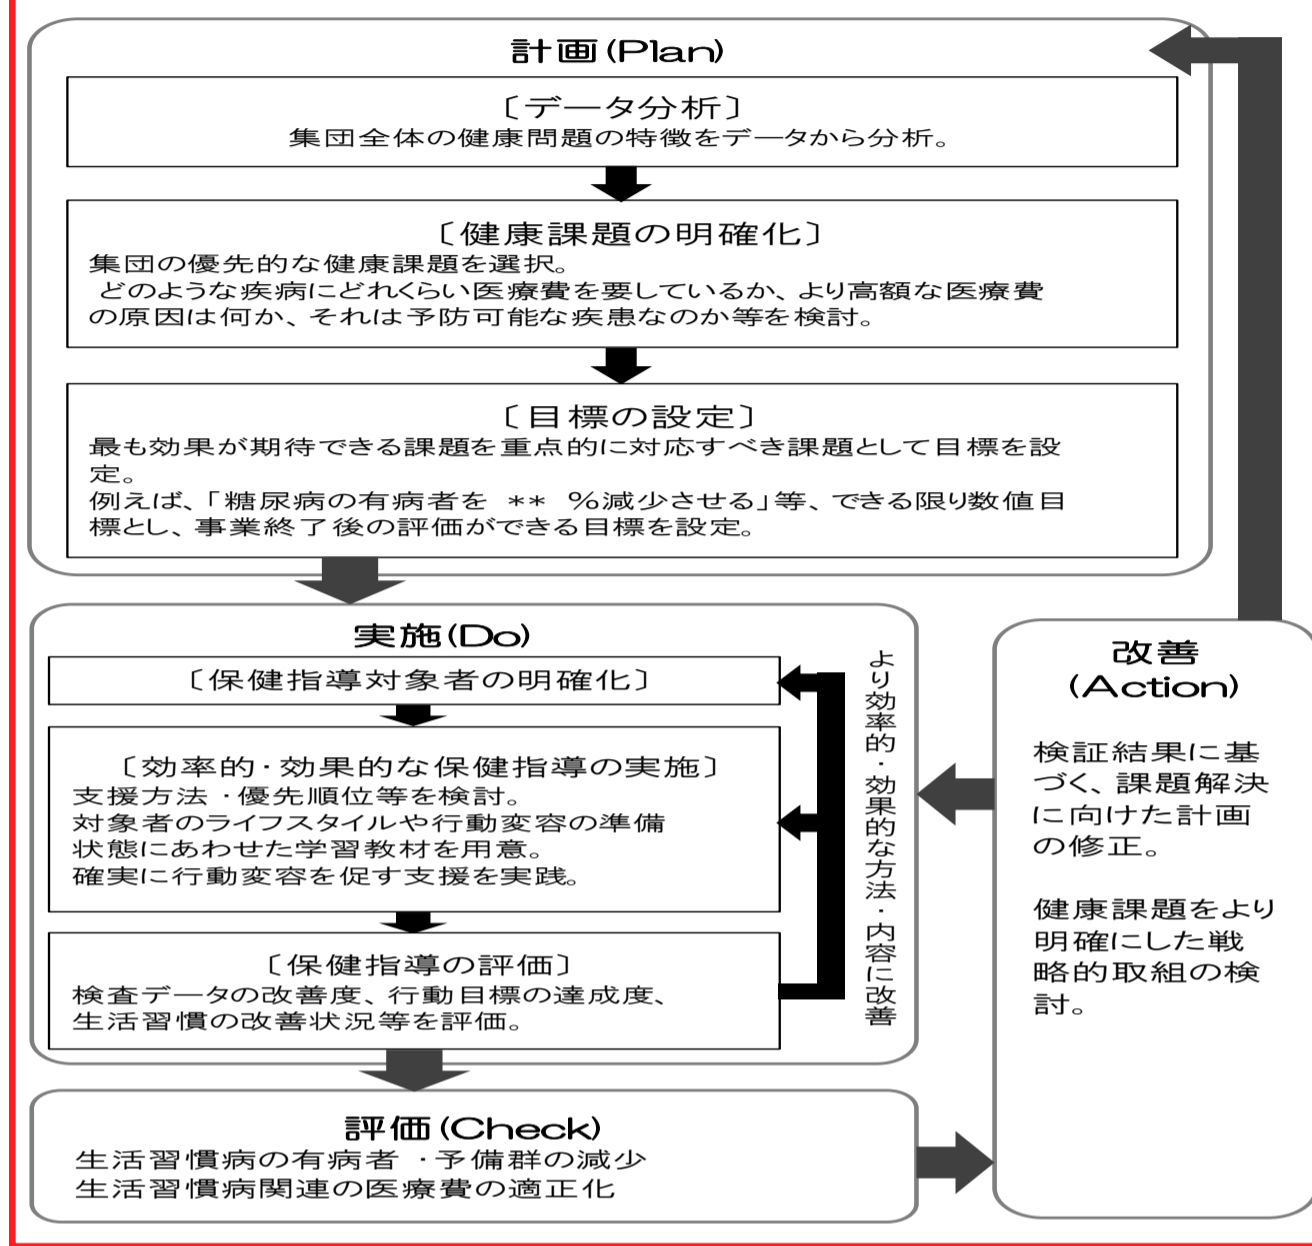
計画(Plan)

〔データ分析〕
集団全体の健康問題の特徴をデータから分析。

〔健康課題の明確化〕
集団の優先的な健康課題を選択。
どのような疾病にどれくらい医療費を要しているか、より高額な医療費の原因は何か、それは予防可能な疾患なのか等を検討。

〔目標の設定〕
最も効果が期待できる課題を重点的に対応すべき課題として目標を設定。
例えば、「糖尿病の有病者を ** %減少させる」等、できる限り数値目標とし、事業終了後の評価ができる目標を設定。

実施(Do)

〔保健指導対象者の明確化〕

〔効率的・効果的な保健指導の実施〕
支援方法・優先順位等を検討。
対象者のライフスタイルや行動変容の準備状態にあわせた学習教材を用意。
確実に行動変容を促す支援を実践。

〔保健指導の評価〕
検査データの改善度、行動目標の達成度、生活習慣の改善状況等を評価。

より効率的・効果的な方法・内容に改善

改善
(Action)

検証結果に基づく、課題解決に向けた計画の修正。

健康課題をより明確にした戦略的取組の検討。

評価(Check)
生活習慣病の有病者・予備群の減少
生活習慣病関連の医療費の適正化